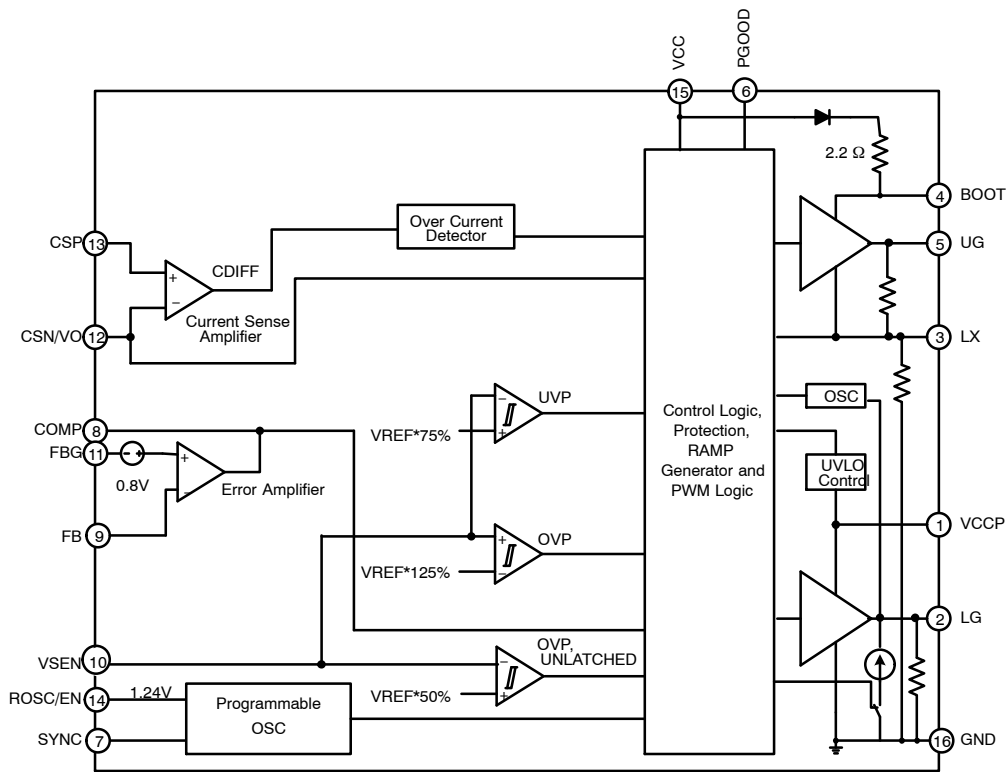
VCC
PGOOD
15
6
2.2 Ω
4 BOOT
5 UG
3 LX
1 VCCP
2 LG
16 GND
Over Current Detector
CSP 13
CDIFF
+
−
Current Sense Amplifier
CSN/VO 12
COMP 8
FBG 11
0.8V
+
−
Error Amplifier
FB 9
VSEN 10
ROSC/EN 14
1.24V
SYNC 7
Programmable OSC
−
+
UVP
VREF*75%
+
−
OVP
VREF*125%
−
+
OVP, UNLATCHED
VREF*50%
Control Logic, Protection, RAMP Generator and PWM Logic
OSC
UVLO Control